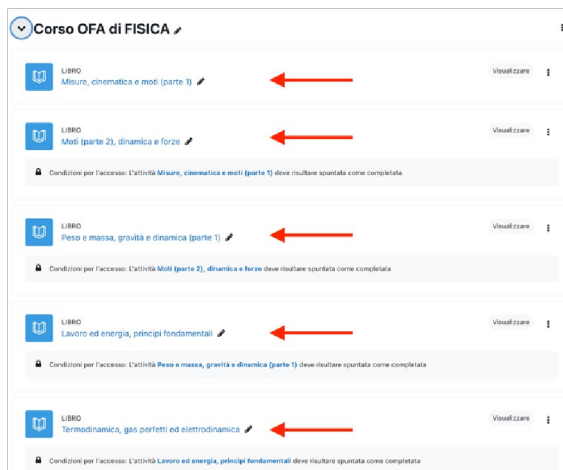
Corso OFA di FISICA

LIBRO
Misure, cinematica e moti (parte 1)
Visualizzare

LIBRO
Moti (parte 2), dinamica e forze
Visualizzare
Condizioni per l'accesso: L'attività Misure, cinematica e moti (parte 1) deve risultare spuntata come completata

LIBRO
Peso e massa, gravità e dinamica (parte 1)
Visualizzare
Condizioni per l'accesso: L'attività Moti (parte 2), dinamica e forze deve risultare spuntata come completata

LIBRO
Lavoro ed energia, principi fondamentali
Visualizzare
Condizioni per l'accesso: L'attività Peso e massa, gravità e dinamica (parte 1) deve risultare spuntata come completata

LIBRO
Termodinamica, gas perfetti ed elettrodinamica
Visualizzare
Condizioni per l'accesso: L'attività Lavoro ed energia, principi fondamentali deve risultare spuntata come completata